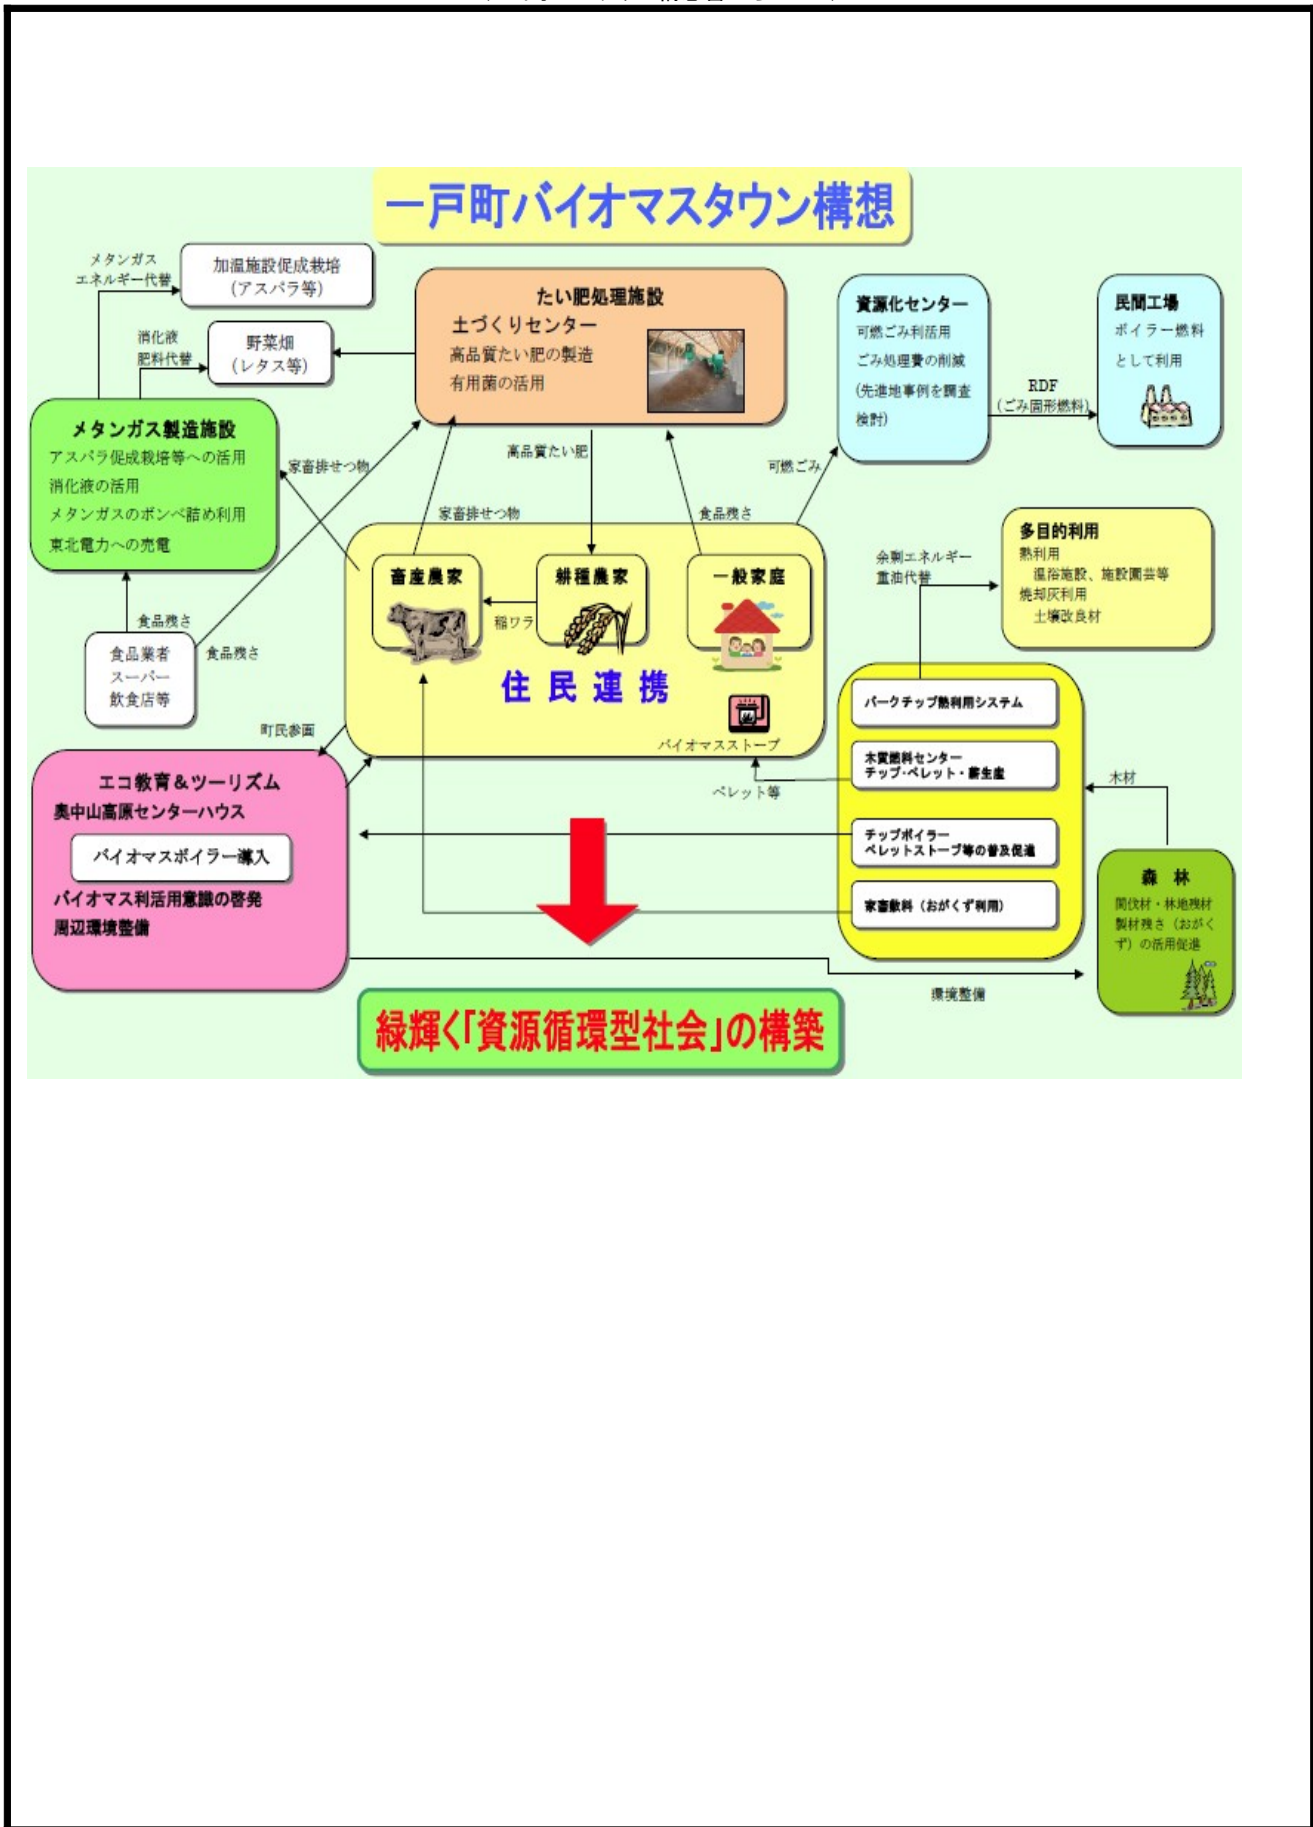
一戸町バイオマスタウン構想

メタンガス
エネルギー代替

加温施設促成栽培
（アスパラ等）

消化液
肥料代替

野菜畑
（レタス等）

たい肥処理施設
土づくりセンター
高品質たい肥の製造
有用菌の活用

資源化センター
可燃ごみ利活用
ごみ処理費の削減
(先進地事例を調査検討)

RDF
（ごみ固形燃料）

民間工場
ボイラー燃料
として利用

メタンガス製造施設
アスパラ促成栽培等への活用
消化液の活用
メタンガスのボンベ詰め利用
東北電力への売電

家畜排せつ物

高品質たい肥

可燃ごみ

家畜排せつ物

食品残さ

多目的利用
熱利用
温浴施設、施設園芸等
焼却灰利用
土壌改良材

余剰エネルギー
重油代替

畜産農家

耕種農家

一般家庭

稲ワラ

食品残さ

食品業者
スーパー
飲食店等

食品残さ

住民連携

バークチップ熱利用システム

バイオマスストーブ

町民参画

木質燃料センター
チップ・ペレット・薪生産

木材

ペレット等

エコ教育＆ツーリズム
奥中山高原センターハウス
バイオマスボイラー導入
バイオマス利活用意識の啓発
周辺環境整備

チップボイラー
ペレットストーブ等の普及促進

家畜敷料（おがくず利用）

森林
間伐材・林地残材
製材残さ（おがくず）の活用促進

環境整備

緑輝く「資源循環型社会」の構築